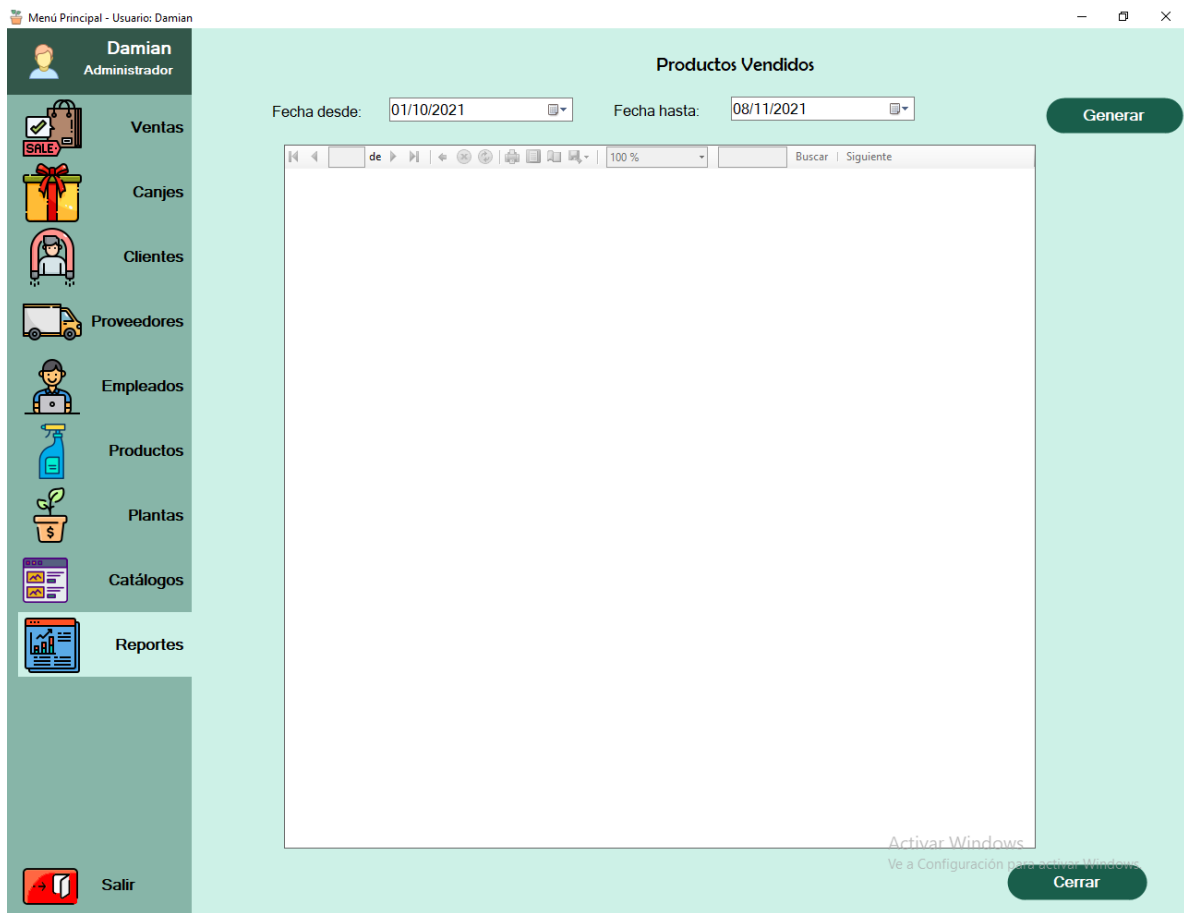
Menú Principal - Usuario: Damian

Damian
Administrador

SALE
Ventas

Canjes

Clientes

Proveedores

Empleados

Productos

Plantas

Catálogos

Reportes

Salir

Productos Vendidos

Fecha desde: 01/10/2021

Fecha hasta: 08/11/2021

Generar

de

100 %

Buscar | Siguiente

Activar Windows
Ve a Configuración para activar Windows.

Cerrar